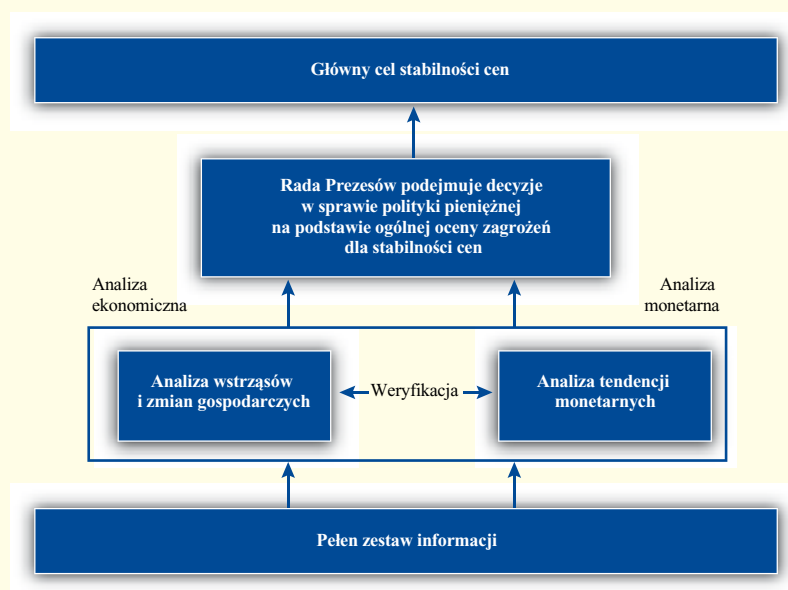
Główny cel stabilności cen

Rada Prezesów podejmuje decyzje w sprawie polityki pieniężnej na podstawie ogólnej oceny zagrożeń dla stabilności cen

Analiza ekonomiczna

Analiza monetarna

Analiza wstrząsów i zmian gospodarczych

Weryfikacja

Analiza tendencji monetarnych

Pełen zestaw informacji